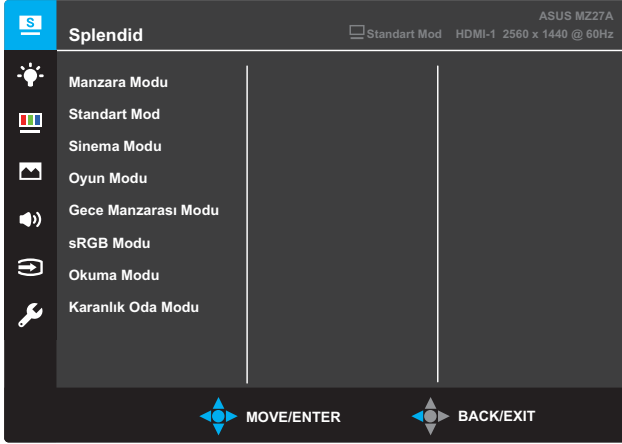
S

ASUS MZ27A

Splendid

Standart Mod HDMI-1 2560 x 1440 @ 60Hz

Manzara Modu

Standart Mod

Sinema Modu

Oyun Modu

Gece Manzarası Modu

sRGB Modu

Okuma Modu

Karanlık Oda Modu

MOVE/ENTER

BACK/EXIT